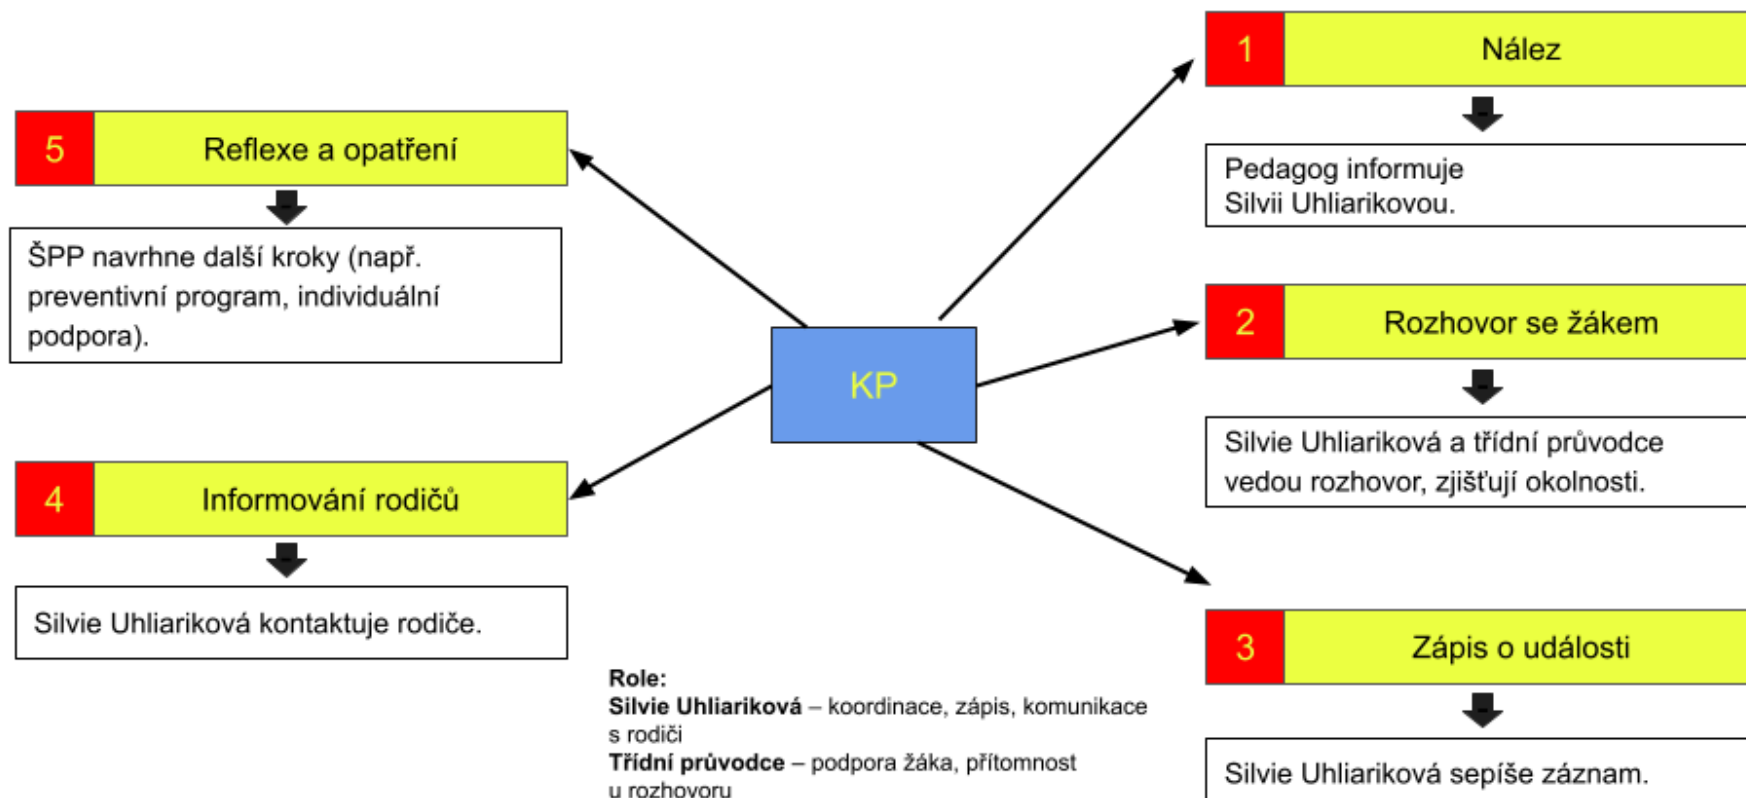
1 Nález

Pedagog informuje Silvii Uhliarikovou.

2 Rozhovor se žákem

Silvie Uhliariková a třídní průvodce vedou rozhovor, zjišťují okolnosti.

3 Zápis o události

Silvie Uhliariková sepíše záznam.

4 Informování rodičů

Silvie Uhliariková kontaktuje rodiče.

5 Reflexe a opatření

ŠPP navrhne další kroky (např. preventivní program, individuální podpora).

KP

**Role:**
**Silvie Uhliariková** – koordinace, zápis, komunikace s rodiči
**Třídní průvodce** – podpora žáka, přítomnost u rozhovoru